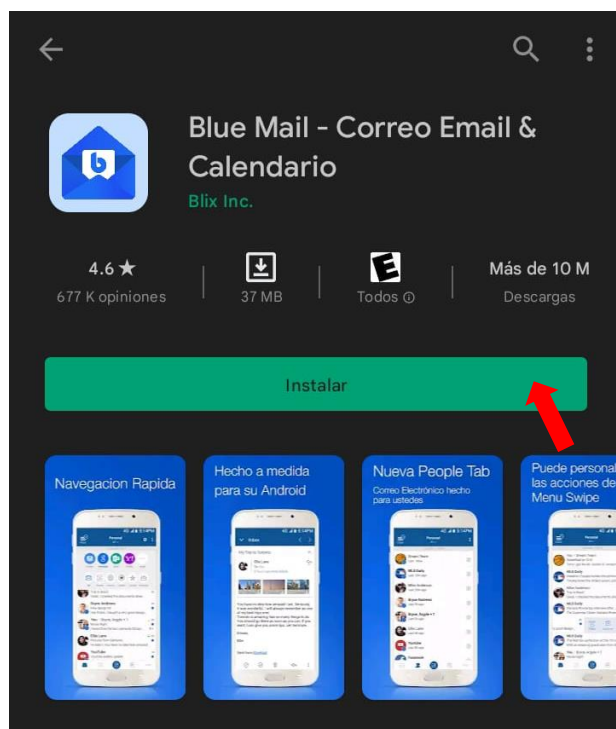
Blue Mail - Correo Email & Calendario

Blix Inc.

4.6 ★
677 K opiniones

37 MB

E
Todos ⓘ

Más de 10 M
Descargas

Instalar

Navegacion Rapida

Hecho a medida para su Android

Nueva People Tab
Correo Electrónico hecho para ustedes

Puede personal las acciones de Menu Swipe